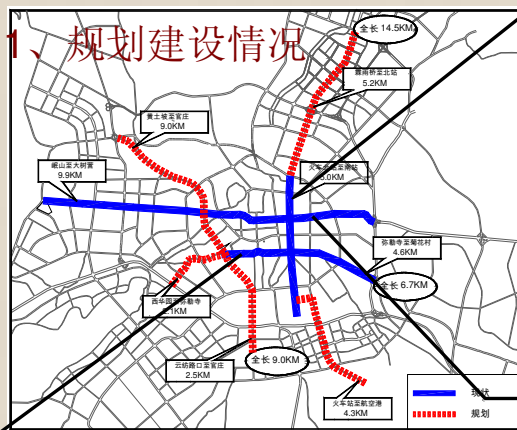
1、规划建设情况

全长 14.5KM

霞雨桥至北站
5.2KM

黄土坡至官庄
9.0KM

岷山至大树营
9.9KM

火车北至南站
6.0KM

弥勒寺至菊花村
4.6KM

全长 6.7KM

西华园至弥勒寺
4.1KM

云纺路口至官庄
2.5KM

全长 9.0KM

火车站至航空港
4.3KM

现状

规划